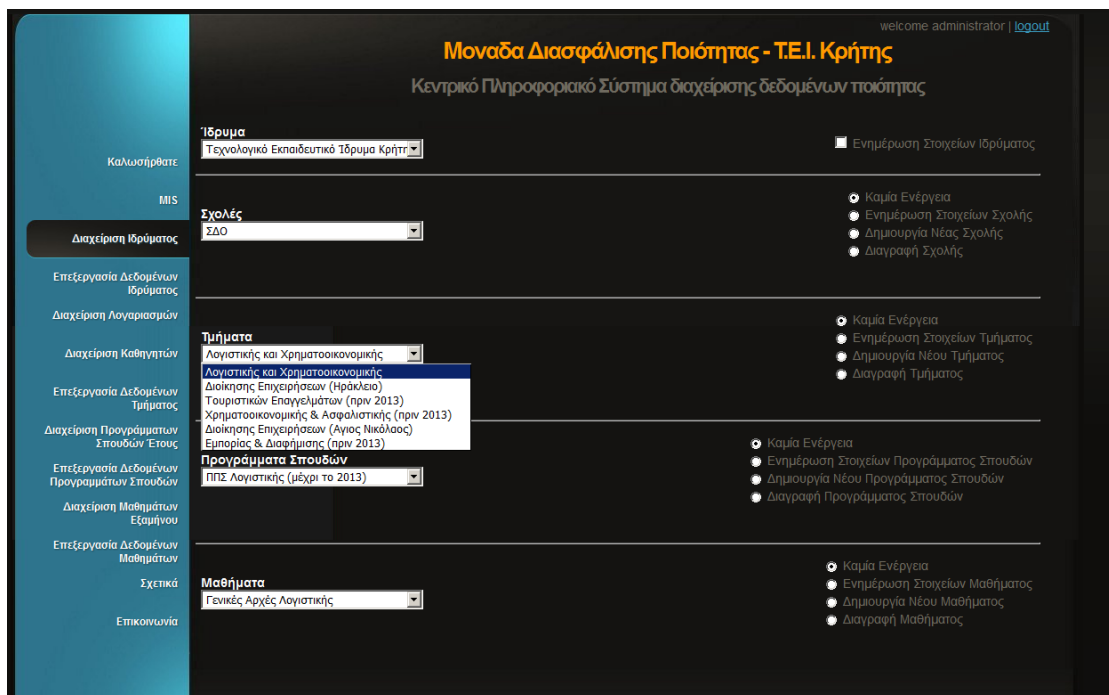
welcome administrator | logout

Μοναδα Διασφάλισης Ποιότητας - Τ.Ε.Ι. Κρήτης

Κεντρικό Πληροφοριακό Σύστημα διαχείρισης δεδομένων ποιότητας

Καλωσήρθατε

MIS

Διαχείριση Ιδρύματος

Επεξεργασία Δεδομένων Ιδρύματος

Διαχείριση Λογαριασμών

Διαχείριση Καθηγητών

Επεξεργασία Δεδομένων Τμήματος

Διαχείριση Προγράμματων Σπουδών Έτους

Επεξεργασία Δεδομένων Προγραμμάτων Σπουδών

Διαχείριση Μαθημάτων Εξαμήνου

Επεξεργασία Δεδομένων Μαθημάτων

Σχετικά

Επικοινωνία

Ίδρυμα
Τεχνολογικό Εκπαιδευτικό Ίδρυμα Κρήτ

Ενημέρωση Στοιχείων Ιδρύματος

Σχολές
ΣΔΟ

Καμία Ενέργεια
Ενημέρωση Στοιχείων Σχολής
Δημιουργία Νέας Σχολής
Διαγραφή Σχολής

Τμήματα
Λογιστικής και Χρηματοοικονομικής
Λογιστικής και Χρηματοοικονομικής
Διοίκησης Επιχειρήσεων (Ηράκλειο)
Τουριστικών Επαγγελμάτων (πριν 2013)
Χρηματοοικονομικής & Ασφαλιστικής (πριν 2013)
Διοίκησης Επιχειρήσεων (Αγιος Νικόλαος)
Εμπορίας & Διαφήμισης (πριν 2013)

Καμία Ενέργεια
Ενημέρωση Στοιχείων Τμήματος
Δημιουργία Νέου Τμήματος
Διαγραφή Τμήματος

Προγράμματα Σπουδών
ΠΠΣ Λογιστικής (μέχρι το 2013)

Καμία Ενέργεια
Ενημέρωση Στοιχείων Προγράμματος Σπουδών
Δημιουργία Νέου Προγράμματος Σπουδών
Διαγραφή Προγράμματος Σπουδών

Μαθήματα
Γενικές Αρχές Λογιστικής

Καμία Ενέργεια
Ενημέρωση Στοιχείων Μαθήματος
Δημιουργία Νέου Μαθήματος
Διαγραφή Μαθήματος